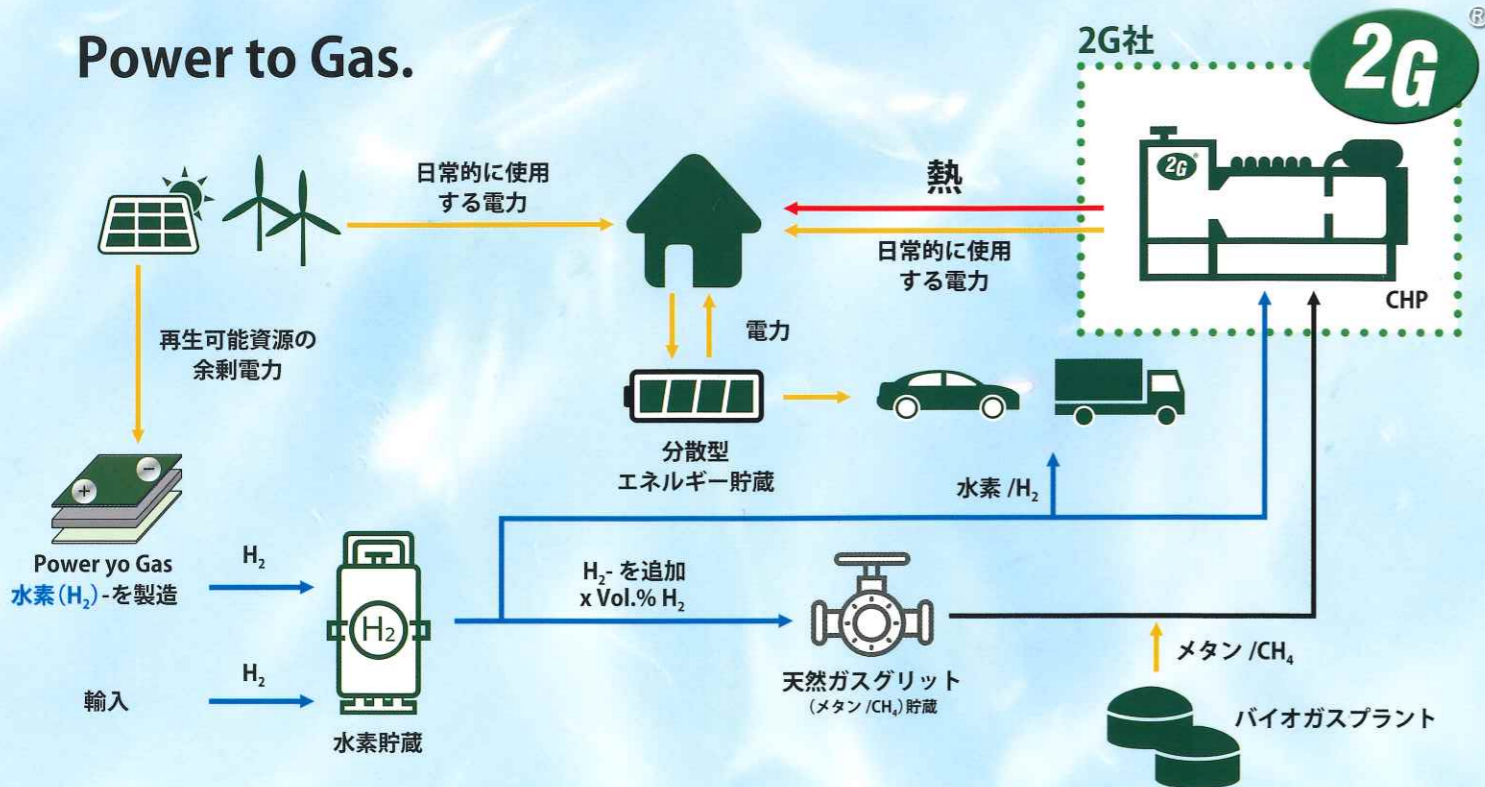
Power to Gas.

2G社

2G

®

日常的に使用する電力

熱

日常的に使用する電力

2G

CHP

再生可能資源の余剰電力

電力

分散型
エネルギー貯蔵

水素 /$H_2$

Power yo Gas
水素($H_2$)-を製造

$H_2$

$H_2$

$H_2$- を追加
x Vol.% $H_2$

輸入

$H_2$

水素貯蔵

天然ガスグリット
(メタン /$CH_4$)貯蔵

メタン /$CH_4$

バイオガスプラント